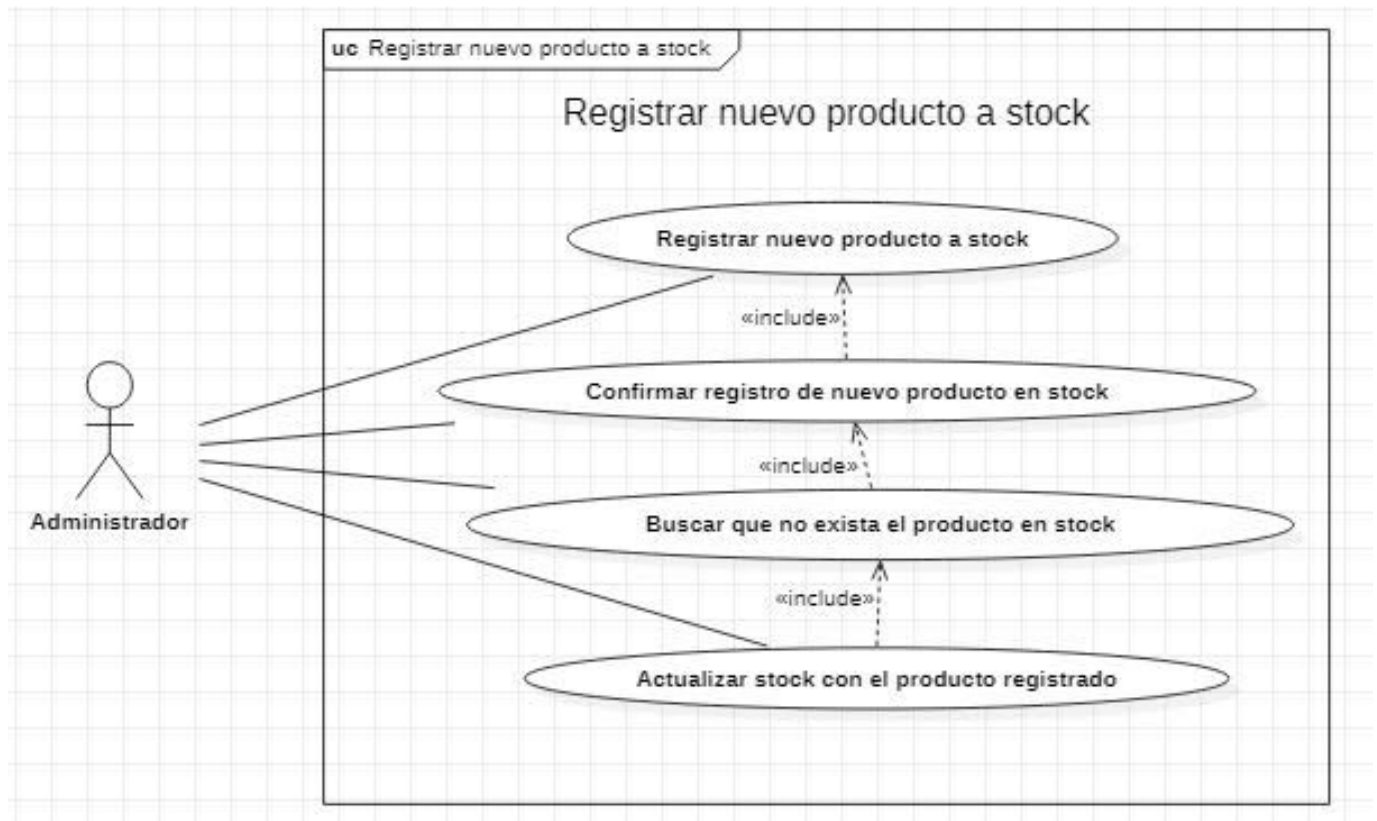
uc Registrar nuevo producto a stock

Registrar nuevo producto a stock

Registrar nuevo producto a stock

«include»

Confirmar registro de nuevo producto en stock

«include»

Buscar que no exista el producto en stock

«include»

Actualizar stock con el producto registrado

Administrador